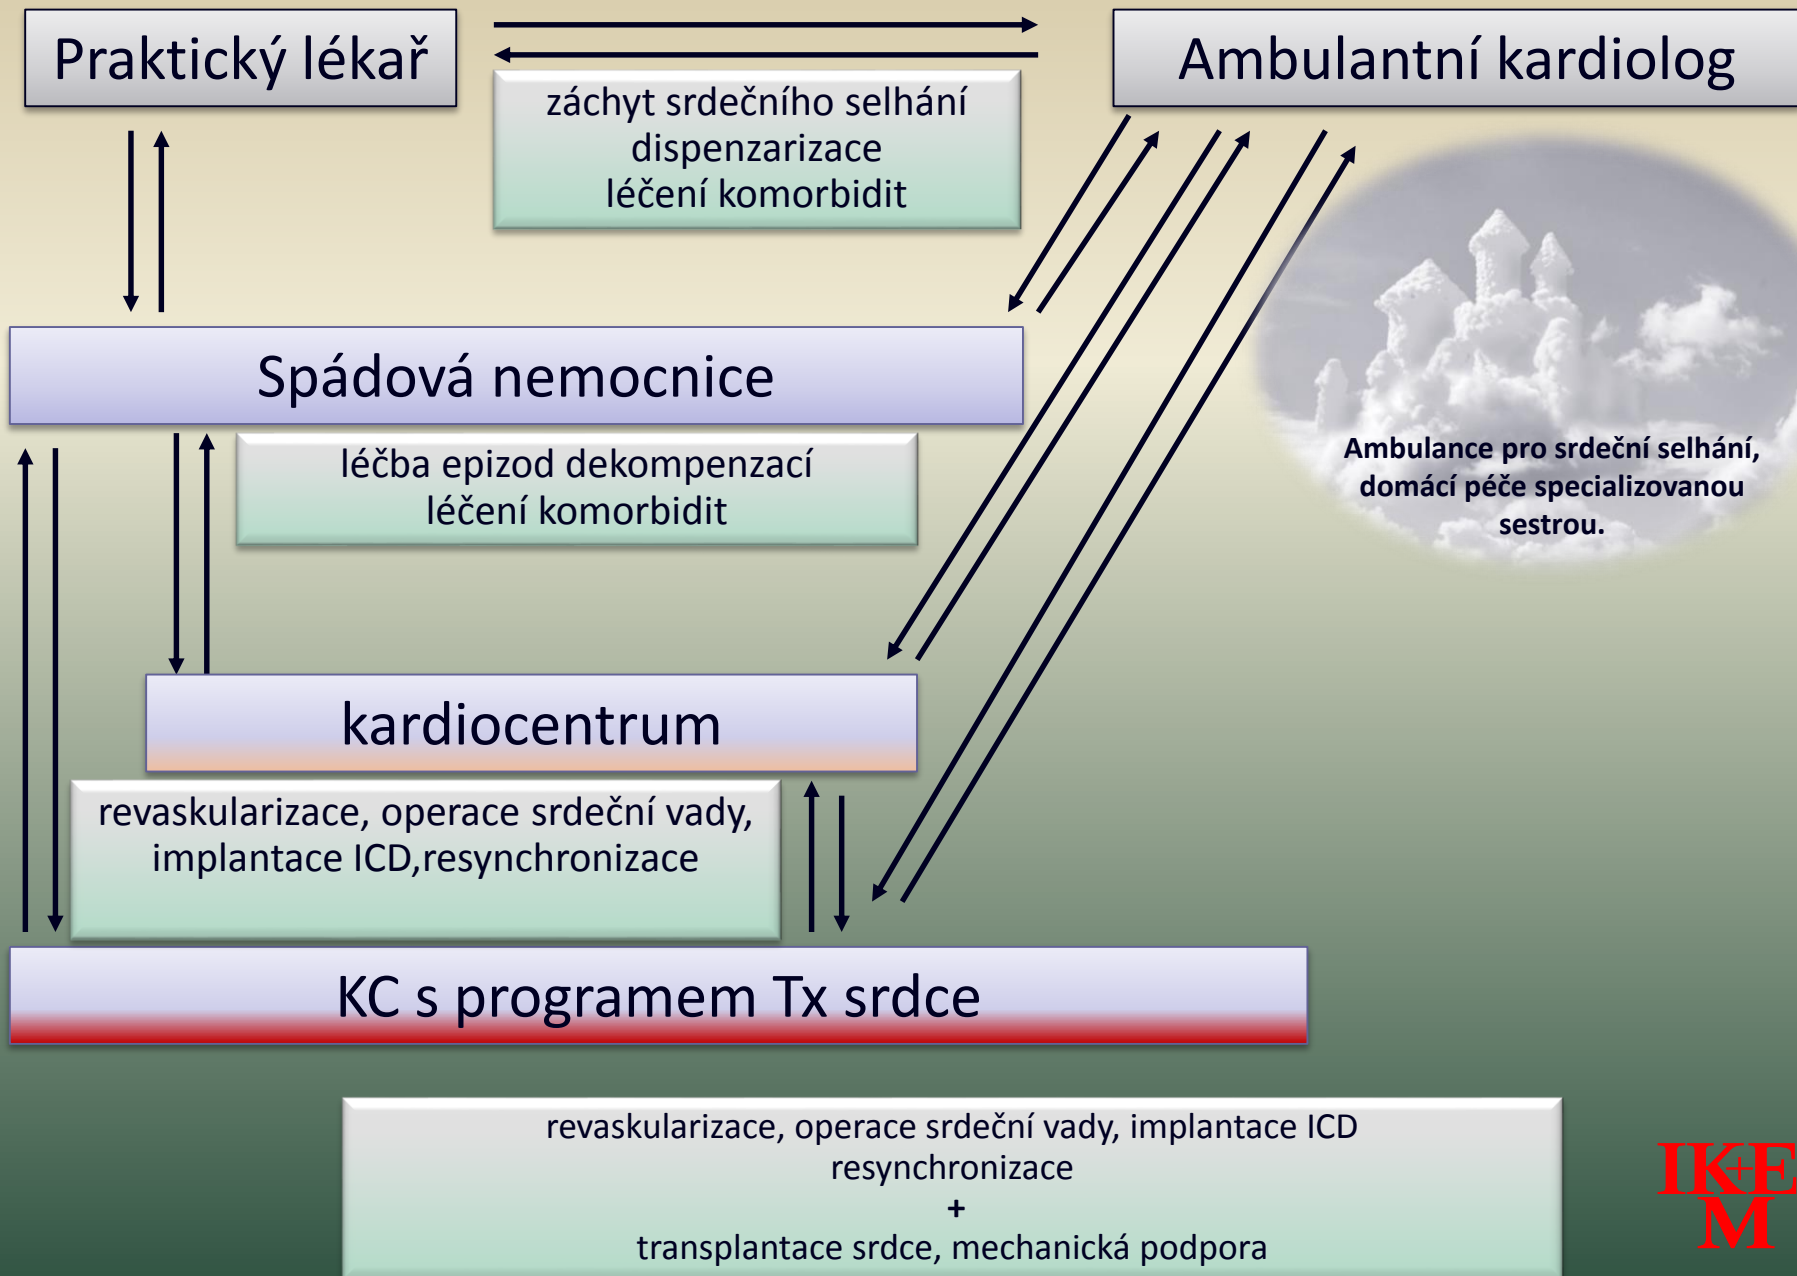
Praktický lékař

Ambulantní kardiolog

záchyt srdečního selhání
dispenzarizace
léčení komorbidit

Spádová nemocnice

léčba epizod dekompenzací
léčení komorbidit

Ambulance pro srdeční selhání, domácí péče specializovanou sestrou.

kardiocentrum

revaskularizace, operace srdeční vady, implantace ICD,resynchronizace

KC s programem Tx srdce

revaskularizace, operace srdeční vady, implantace ICD
resynchronizace
+
transplantace srdce, mechanická podpora

IKEM